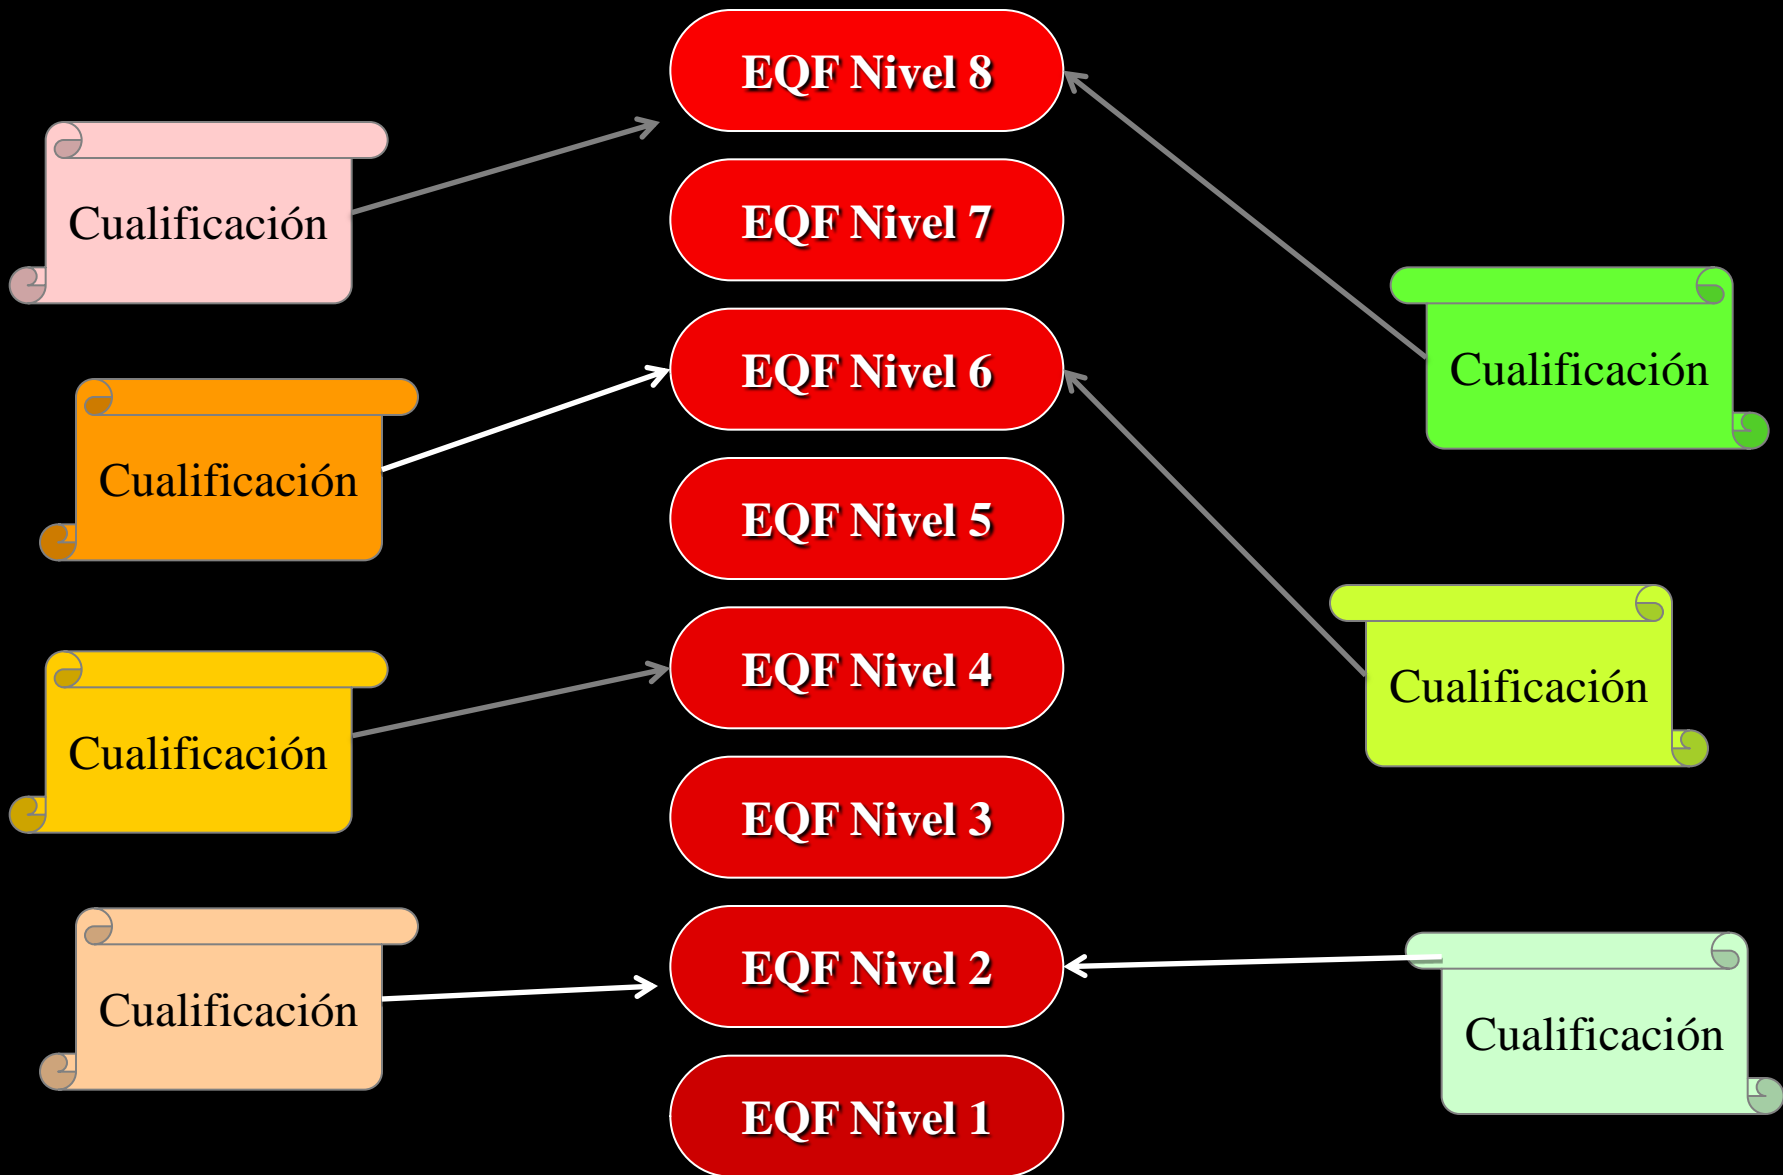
EQF Nivel 8

Cualificación

EQF Nivel 7

Cualificación

EQF Nivel 6

Cualificación

EQF Nivel 5

Cualificación

EQF Nivel 4

Cualificación

EQF Nivel 3

Cualificación

EQF Nivel 2

Cualificación

EQF Nivel 1

Cualificación